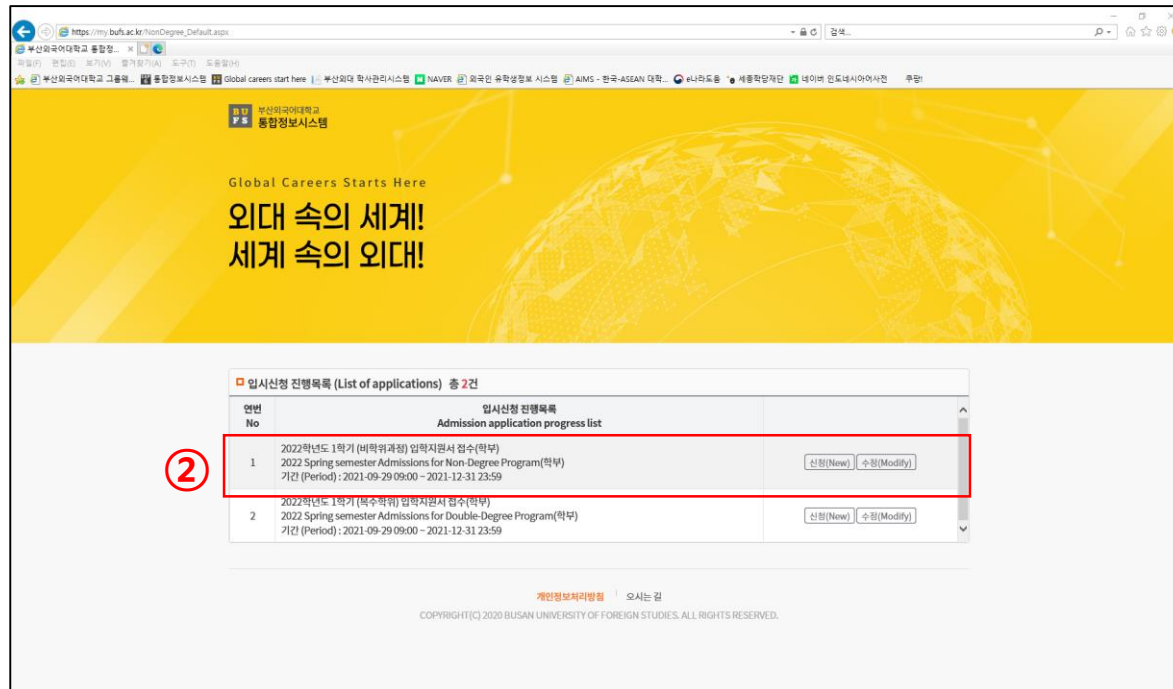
https://my.bufs.ac.kr/NonDegree_Default.aspx

검색...

부산외국어대학교 통합정... ×

파일(F) 편집(E) 보기(V) 즐겨찾기(A) 도구(T) 도움말(H)

부산외국어대학교 그룹웨... 통합정보시스템 Global careers start here 부산외대 학사관리시스템 NAVER 외국인 유학생정보 시스템 AIMS - 한국-ASEAN 대학... e나라도움 세종학당재단 네이버 인도네시아어사전 쿠팡!

BUFS 부산외국어대학교 통합정보시스템

Global Careers Starts Here

외대 속의 세계!
세계 속의 외대!

입시신청 진행목록 (List of applications) 총 2건

| 연번 No | 입시신청 진행목록 Admission application progress list | |
|---|---|---|
| 1 | 2022학년도 1학기 (비학위과정) 입학지원서 접수(학부) 2022 Spring semester Admissions for Non-Degree Program(학부) 기간 (Period) : 2021-09-29 09:00 ~ 2021-12-31 23:59 | 신청(New) 수정(Modify) |
| 2 | 2022학년도 1학기 (복수학위) 입학지원서 접수(학부) 2022 Spring semester Admissions for Double-Degree Program(학부) 기간 (Period) : 2021-09-29 09:00 ~ 2021-12-31 23:59 | 신청(New) 수정(Modify) |

②

개인정보처리방침 오시는 길

COPYRIGHT(C) 2020 BUSAN UNIVERSITY OF FOREIGN STUDIES. ALL RIGHTS RESERVED.